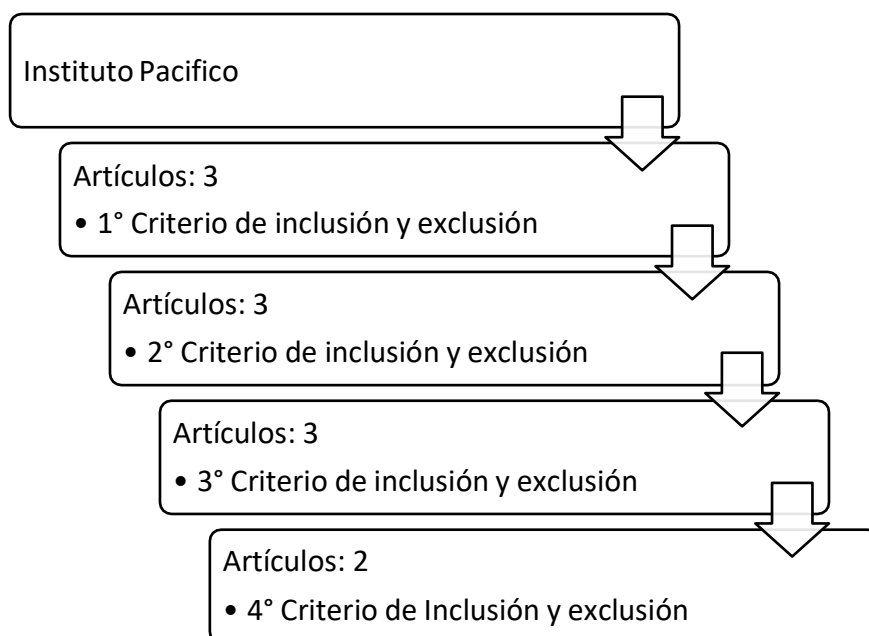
Instituto Pacifico

Artículos: 3

• 1° Criterio de inclusión y exclusión

Artículos: 3

• 2° Criterio de inclusión y exclusión

Artículos: 3

• 3° Criterio de inclusión y exclusión

Artículos: 2

• 4° Criterio de Inclusión y exclusión